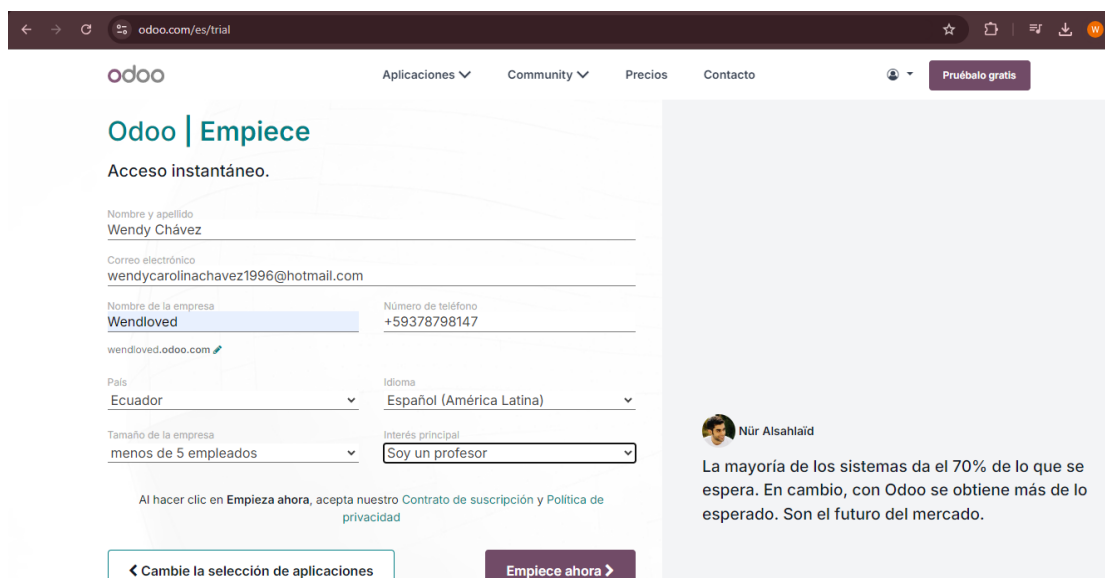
odoo.com/es/trial

odoo

Aplicaciones Community Precios Contacto

Pruébalo gratis

Odoo | Empiece

Acceso instantáneo.

Nombre y apellido
Wendy Chávez

Correo electrónico
wendycarolinachavez1996@hotmail.com

Nombre de la empresa
Wendloved

Número de teléfono
+59378798147

wendloved.odoo.com

País
Ecuador

Idioma
Español (América Latina)

Tamaño de la empresa
menos de 5 empleados

Interés principal
Soy un profesor

Al hacer clic en Empieza ahora, acepta nuestro Contrato de suscripción y Política de privacidad

< Cambie la selección de aplicaciones

Empiece ahora >

Nür Alsahlaïd

La mayoría de los sistemas da el 70% de lo que se espera. En cambio, con Odoo se obtiene más de lo esperado. Son el futuro del mercado.